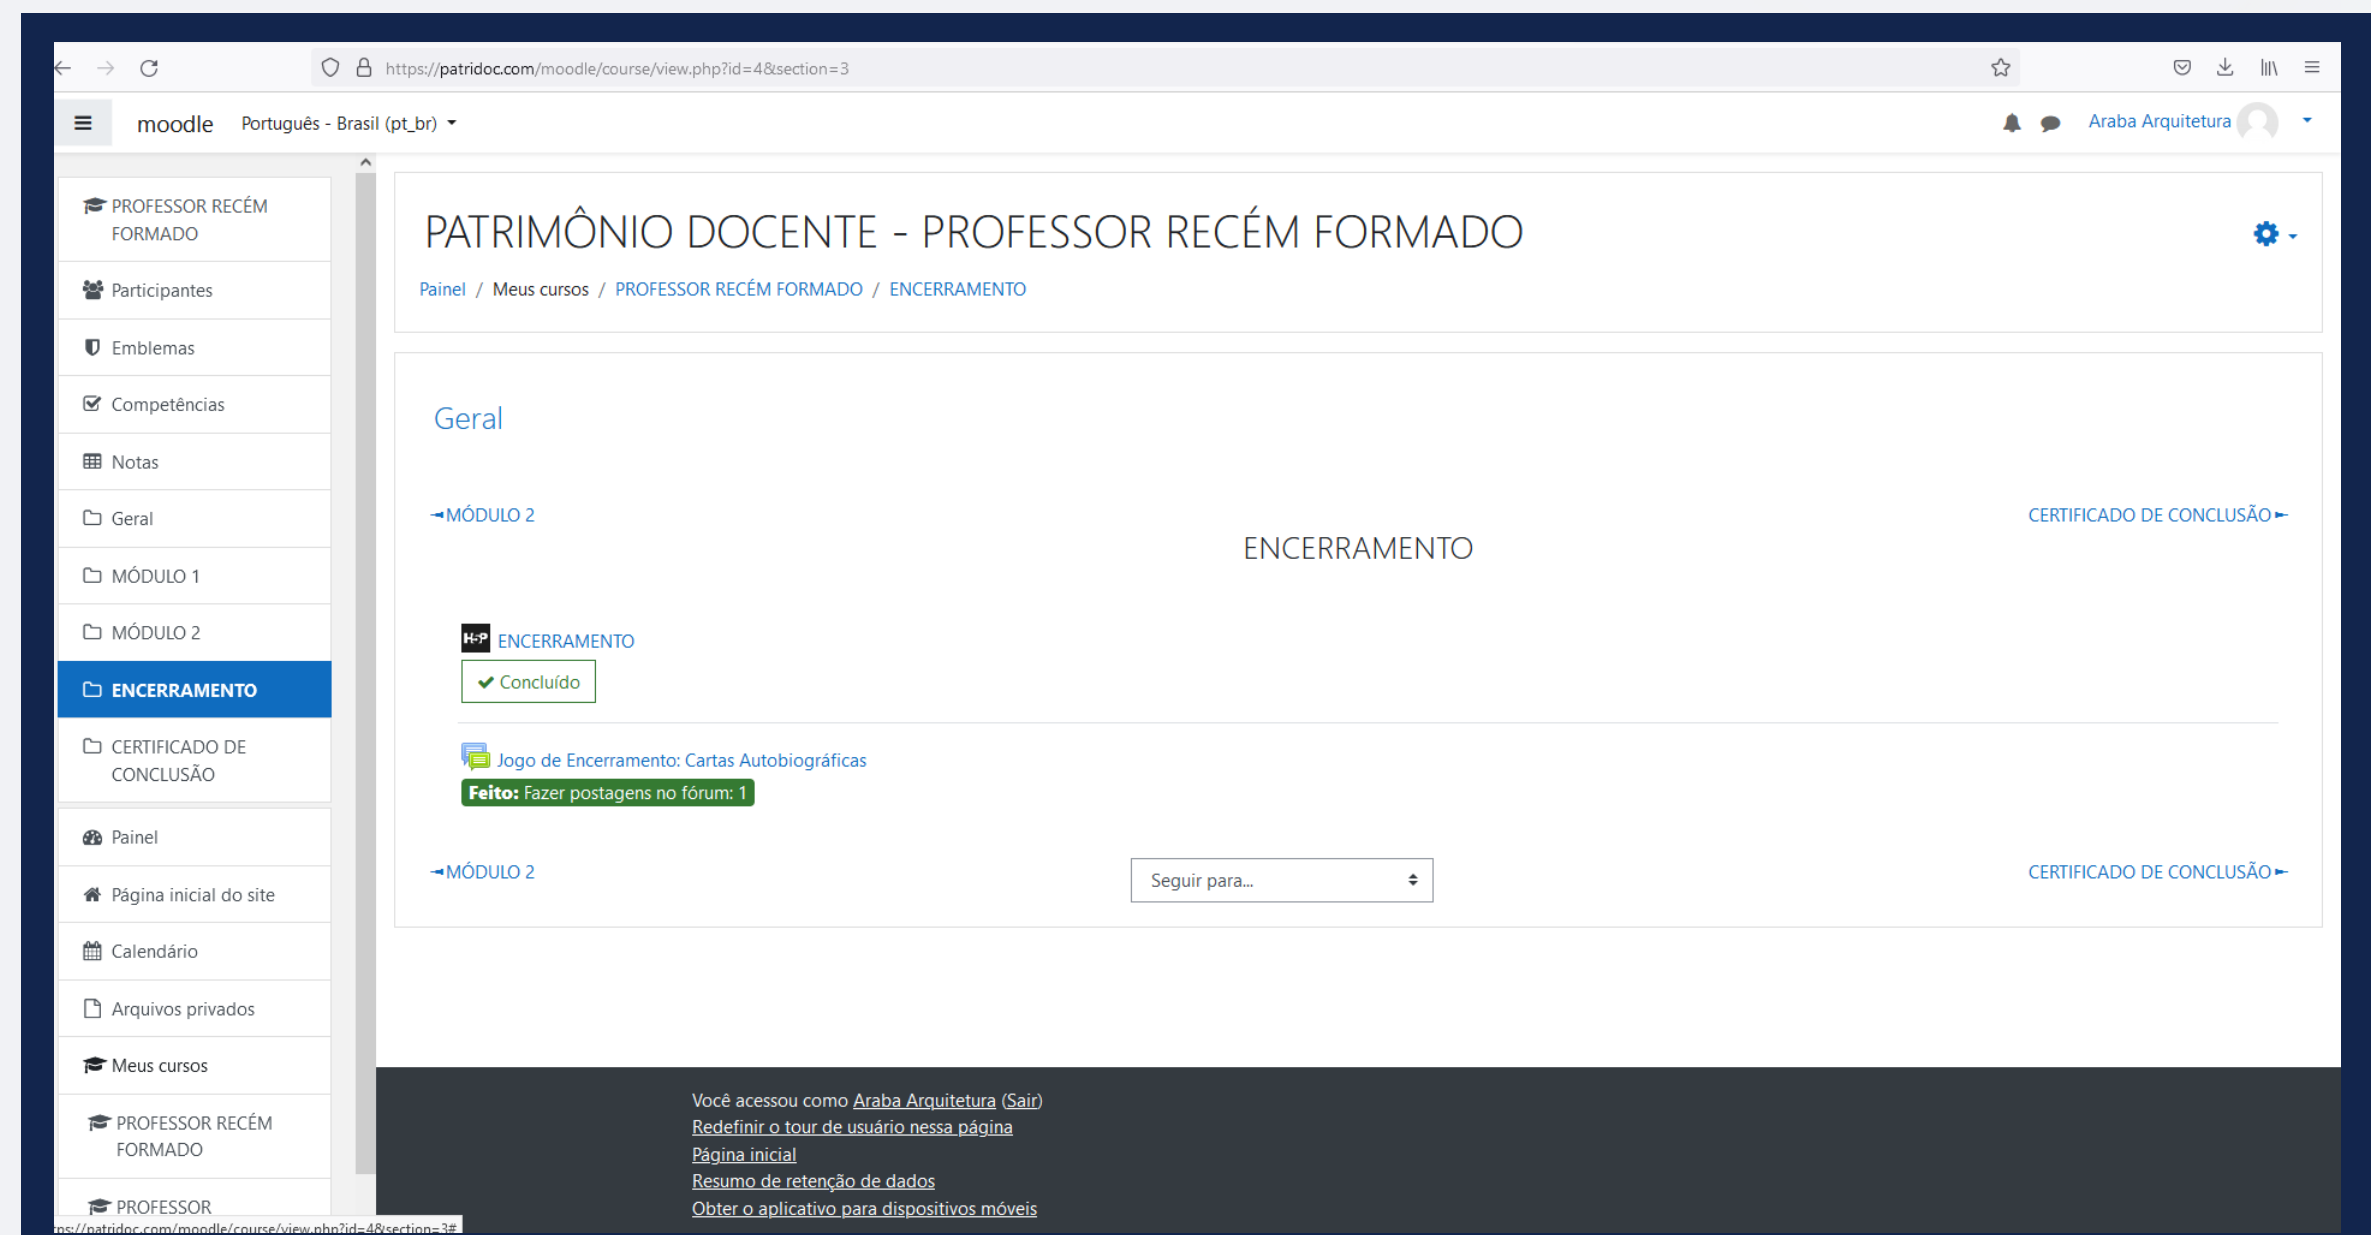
https://patridoc.com/moodle/course/view.php?id=4&section=3

moodle Português - Brasil (pt_br)

Araba Arquitetura

PROFESSOR RECÉM FORMADO
Participantes
Emblemas
Competências
Notas
Geral
MÓDULO 1
MÓDULO 2
ENCERRAMENTO
CERTIFICADO DE CONCLUSÃO
Painel
Página inicial do site
Calendário
Arquivos privados
Meus cursos
PROFESSOR RECÉM FORMADO
PROFESSOR

PATRIMÔNIO DOCENTE - PROFESSOR RECÉM FORMADO

Painel / Meus cursos / PROFESSOR RECÉM FORMADO / ENCERRAMENTO

Geral

MÓDULO 2

CERTIFICADO DE CONCLUSÃO

ENCERRAMENTO

H-P ENCERRAMENTO

Concluído

Jogo de Encerramento: Cartas Autobiográficas

Feito: Fazer postagens no fórum: 1

MÓDULO 2

Seguir para...

CERTIFICADO DE CONCLUSÃO

Você acessou como Araba Arquitetura (Sair)
Redefinir o tour de usuário nessa página
Página inicial
Resumo de retenção de dados
Obter o aplicativo para dispositivos móveis

ps://patridoc.com/moodle/course/view.php?id=4&section=3#